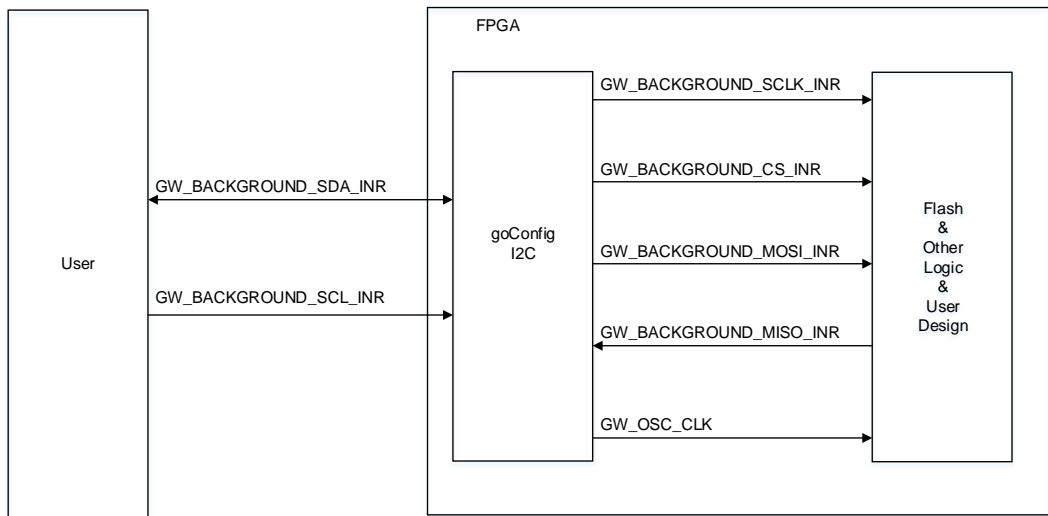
FPGA

User

GW_BACKGROUND_SDA_INR

GW_BACKGROUND_SCL_INR

goConfig
I2C

GW_BACKGROUND_SCLK_INR

GW_BACKGROUND_CS_INR

GW_BACKGROUND_MOSI_INR

GW_BACKGROUND_MISO_INR

GW_OSC_CLK

Flash
&
Other
Logic
&
User
Design